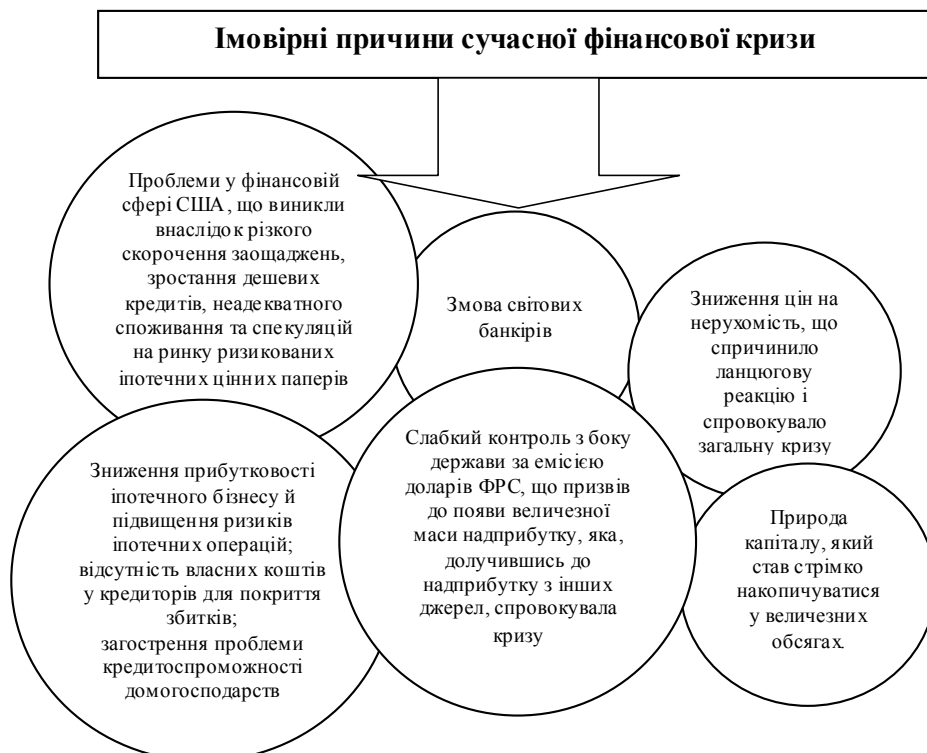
Імовірні причини сучасної фінансової кризи

Проблеми у фінансовій сфері США, що виникли внаслідок різкого скорочення заощаджень, зростання дешевих кредитів, неадекватного споживання та спекуляцій на ринку ризикованих іпотечних цінних паперів

Змова світових банкірів

Зниження цін на нерухомість, що спричинило ланцюгову реакцію і спровокувало загальну кризу

Зниження прибутковості іпотечного бізнесу й підвищення ризиків іпотечних операцій; відсутність власних коштів у кредиторів для покриття збитків; загострення проблеми кредитоспроможності домогосподарств

Слабкий контроль з боку держави за емісією доларів ФРС, що призвів до появи величезної маси надприбутку, яка, долучившись до надприбутку з інших джерел, спровокувала кризу

Природа капіталу, який став стрімко накопичуватися у величезних обсягах.